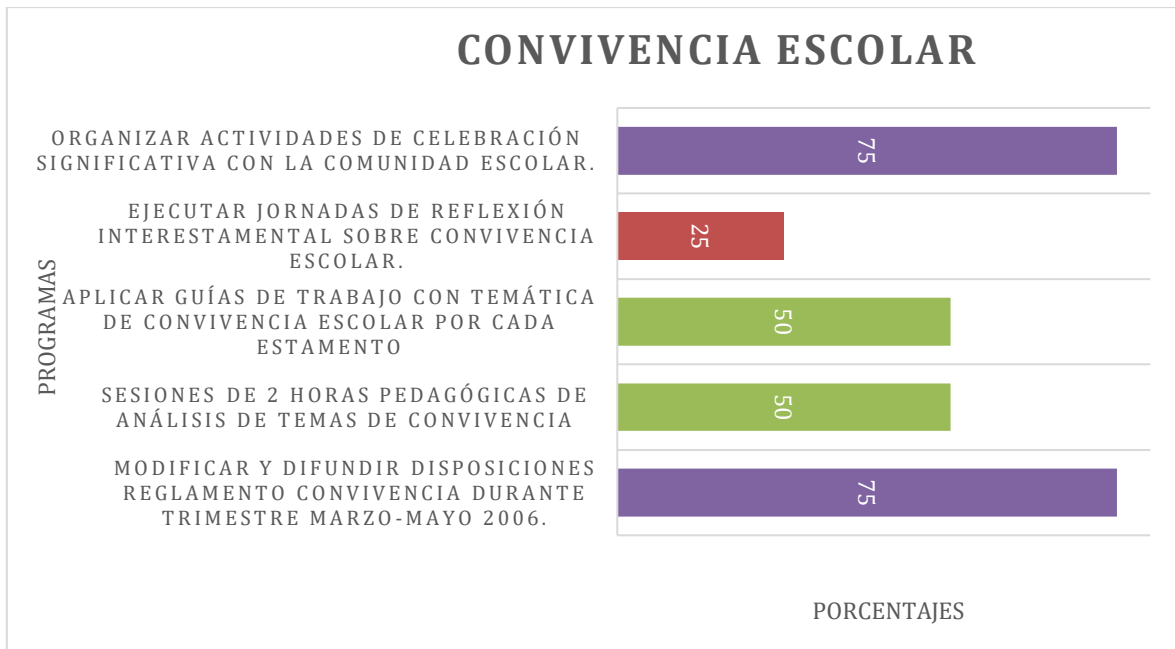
CONVIVENCIA ESCOLAR

PROGRAMAS

ORGANIZAR ACTIVIDADES DE CELEBRACIÓN SIGNIFICATIVA CON LA COMUNIDAD ESCOLAR.

75

EJECUTAR JORNADAS DE REFLEXIÓN INTERESTAMENTAL SOBRE CONVIVENCIA ESCOLAR.

25

APLICAR GUÍAS DE TRABAJO CON TEMÁTICA DE CONVIVENCIA ESCOLAR POR CADA ESTAMENTO

50

SESIONES DE 2 HORAS PEDAGÓGICAS DE ANÁLISIS DE TEMAS DE CONVIVENCIA

50

MODIFICAR Y DIFUNDIR DISPOSICIONES REGLAMENTO CONVIVENCIA DURANTE TRIMESTRE MARZO-MAYO 2006.

75

PORCENTAJES